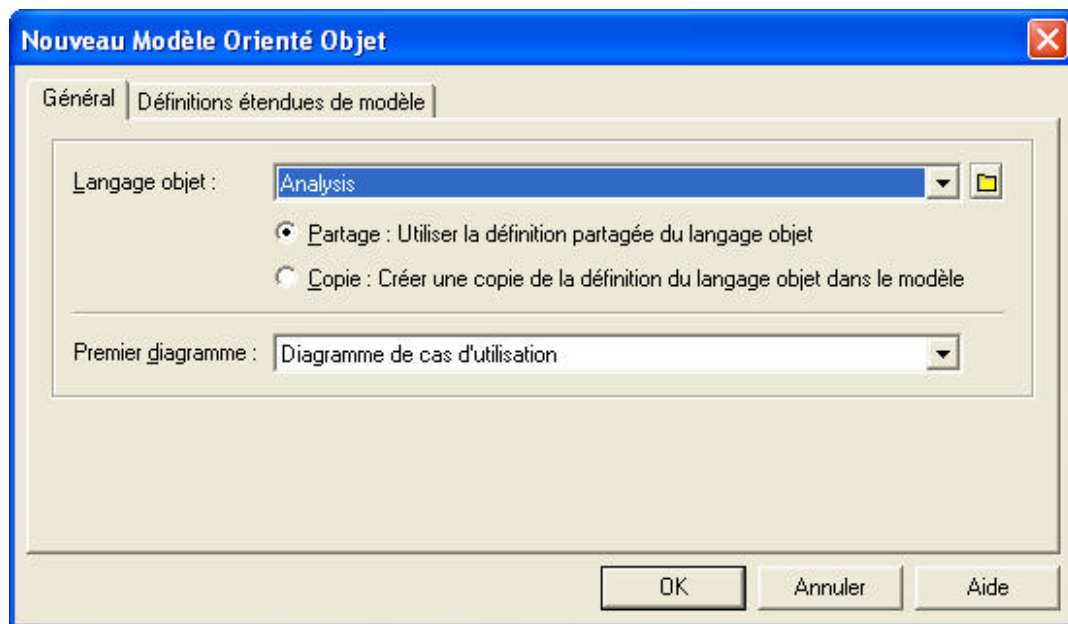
Nouveau Modèle Orienté Objet

Général

Définitions étendues de modèle

Langage objet :

Analysis

Partage : Utiliser la définition partagée du langage objet

Copie : Créer une copie de la définition du langage objet dans le modèle

Premier diagramme :

Diagramme de cas d'utilisation

OK

Annuler

Aide